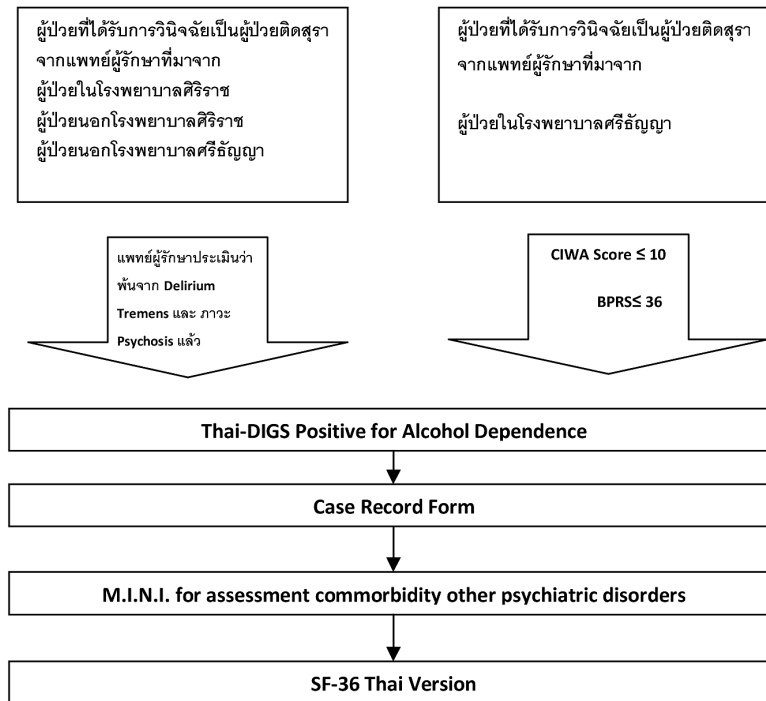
ผู้ป่วยที่ได้รับการวินิจฉัยเป็นผู้ป่วยติดสุรา จากแพทย์ผู้รักษาที่มาจาก
ผู้ป่วยในโรงพยาบาลศิริราช
ผู้ป่วยนอกโรงพยาบาลศิริราช
ผู้ป่วยนอกโรงพยาบาลศรีธัญญา

ผู้ป่วยที่ได้รับการวินิจฉัยเป็นผู้ป่วยติดสุรา จากแพทย์ผู้รักษาที่มาจาก

ผู้ป่วยในโรงพยาบาลศรีธัญญา

แพทย์ผู้รักษาประเมินว่า พ้นจาก Delirium Tremens และ ภาวะ Psychosis แล้ว

CIWA Score ≤ 10

BPRS≤ 36

Thai-DIGS Positive for Alcohol Dependence

Case Record Form

M.I.N.I. for assessment commorbidity other psychiatric disorders

SF-36 Thai Version